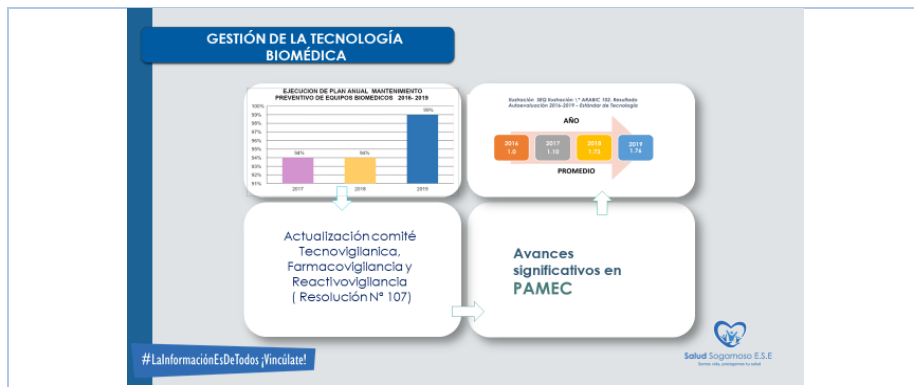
GESTIÓN DE LA TECNOLOGÍA BIOMÉDICA

EJECUCION DE PLAN ANUAL MANTENIMIENTO PREVENTIVO DE EQUIPOS BIOMEDICOS 2016- 2019

| 100% |
|---|
| 99% |
| 98% |
| 97% |
| 96% |
| 95% |
| 94% |
| 93% |
| 92% |
| 91% |

| 2017 | 2018 | 2019 |
|---|---|---|
| 94% | 94% | 99% |

Evaluación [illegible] Evaluación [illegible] Resultado Autoevaluación 2016-2019 - Estándar de Tecnología

AÑO

| 2016 | 2017 | 2018 | 2019 |
|---|---|---|---|
| 1.0 | 1.10 | 1.13 | 1.76 |

PROMEDIO

Actualización comité Tecnovigilanica, Farmacovigilancia y Reactivovigilancia ( Resolución N° 107)

Avances significativos en PAMEC

#LaInformaciónEsDeTodos ¡Vincúlate!

Salud Sogamoso E.S.E
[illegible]